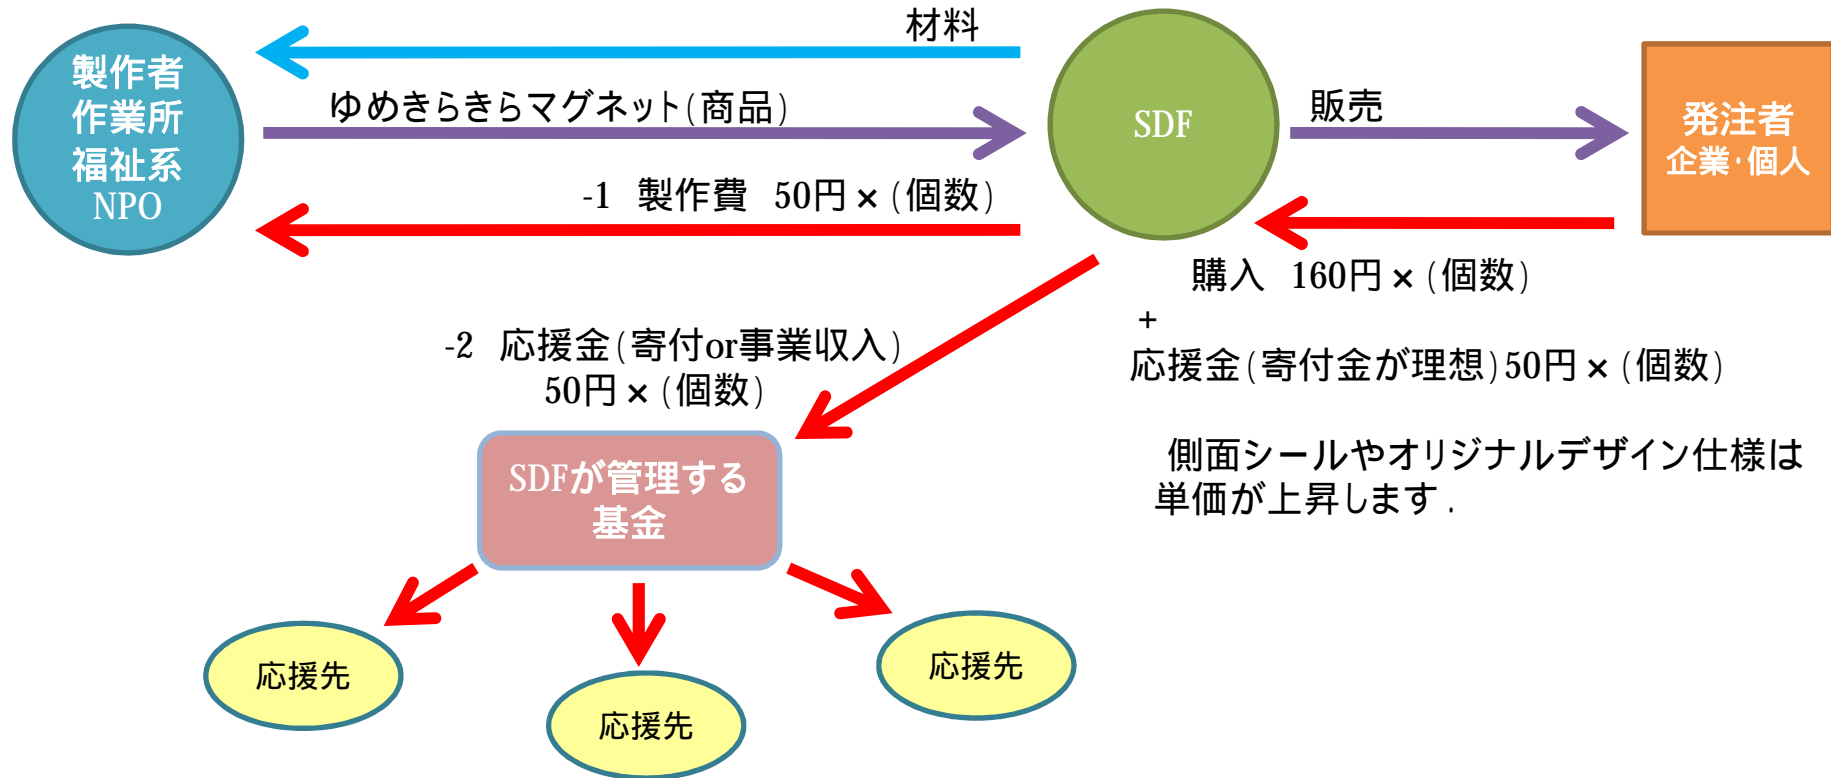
製作者
作業所
福祉系
NPO

材料

ゆめきらきらマグネット(商品)

-1 製作費 50円×(個数)

SDF

販売

発注者
企業･個人

購入 160円×(個数)
+
応援金(寄付金が理想)50円×(個数)

-2 応援金(寄付or事業収入)
50円×(個数)

SDFが管理する
基金

側面シールやオリジナルデザイン仕様は単価が上昇します.

応援先

応援先

応援先